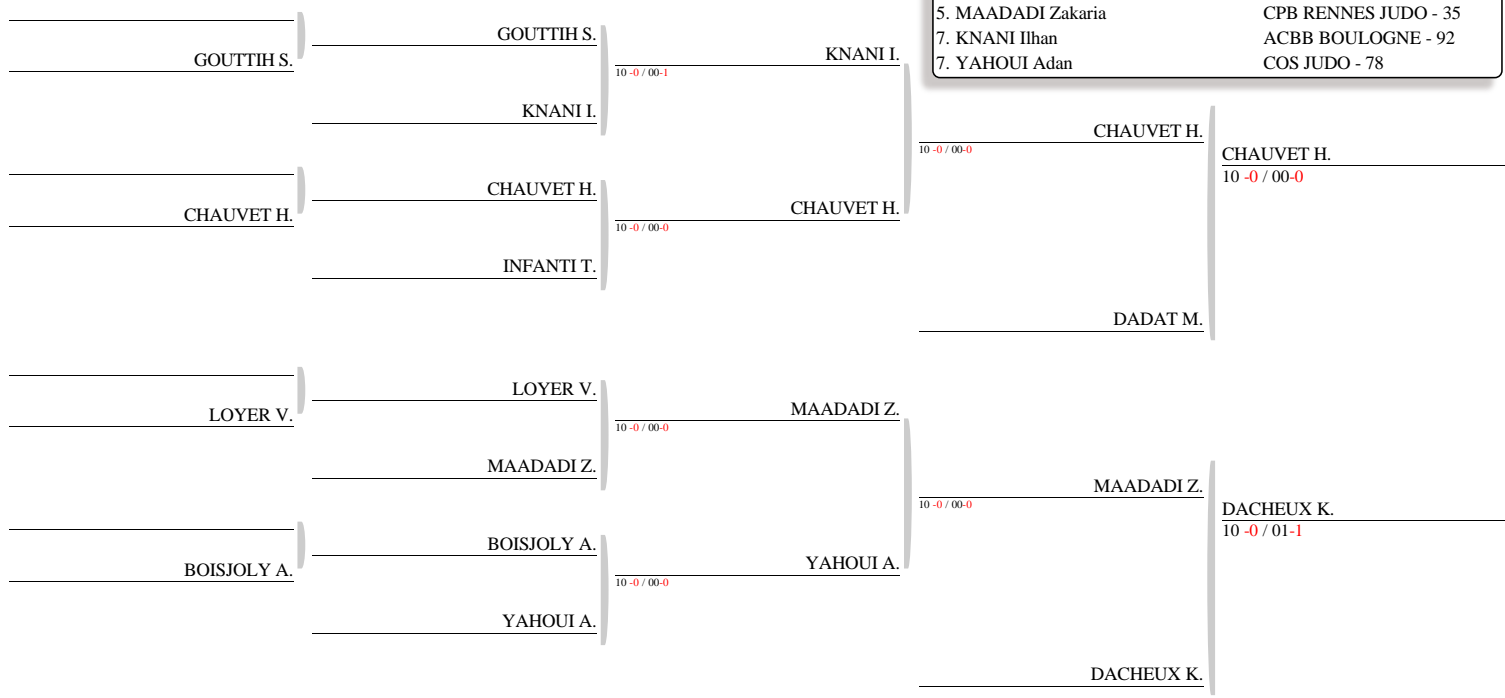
| | |
|---|---|
| 5. MAADADI Zakaria | CPB RENNES JUDO - 35 |
| 7. KNANI Ilhan | ACBB BOULOGNE - 92 |
| 7. YAHOUI Adan | COS JUDO - 78 |

GOUTTIH S.

CHAUVET H.

LOYER V.

BOISJOLY A.

GOUTTIH S.

KNANI I.

CHAUVET H.

INFANTI T.

LOYER V.

MAADADI Z.

BOISJOLY A.

YAHOUI A.

KNANI I.
10 -0 / 00-1

CHAUVET H.
10 -0 / 00-0

MAADADI Z.
10 -0 / 00-0

YAHOUI A.
10 -0 / 00-0

CHAUVET H.
10 -0 / 00-0

DADAT M.

MAADADI Z.
10 -0 / 00-0

DACHEUX K.

CHAUVET H.
10 -0 / 00-0

DACHEUX K.
10 -0 / 01-1